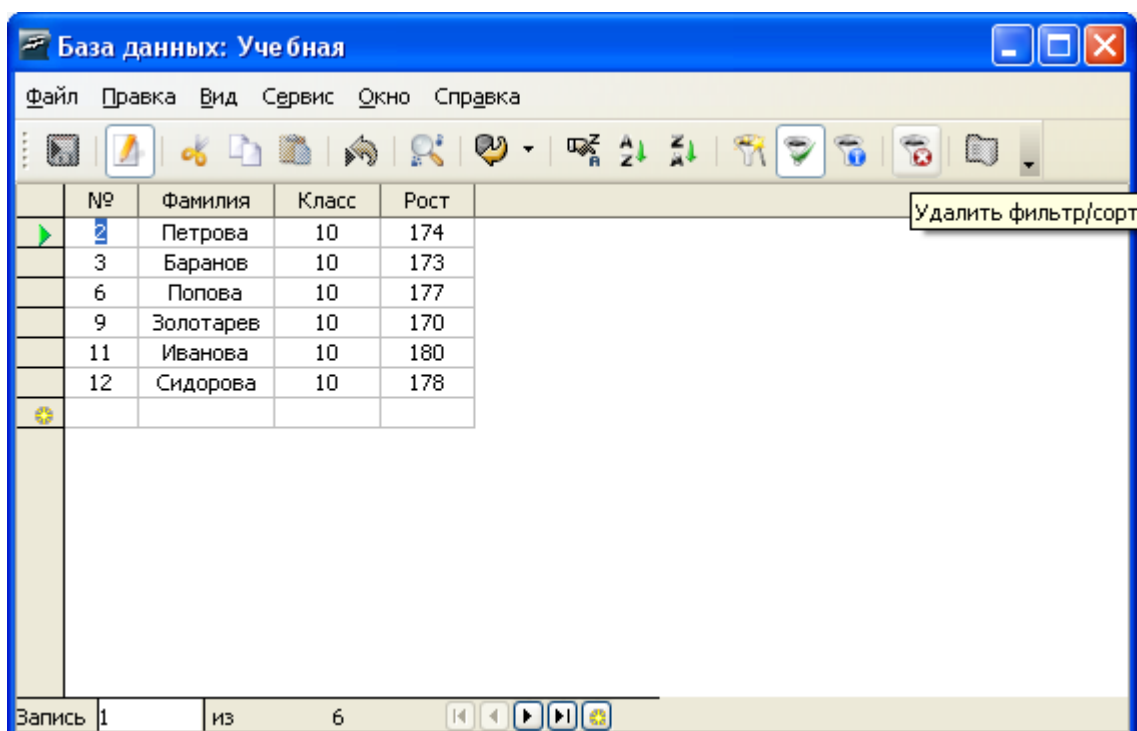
База данных: Учебная

Файл Правка Вид Сервис Окно Справка

Удалить фильтр/сорт

| № | Фамилия | Класс | Рост |
|---|---|---|---|
| 2 | Петрова | 10 | 174 |
| 3 | Баранов | 10 | 173 |
| 6 | Попова | 10 | 177 |
| 9 | Золотарев | 10 | 170 |
| 11 | Иванова | 10 | 180 |
| 12 | Сидорова | 10 | 178 |

Запись 1 из 6